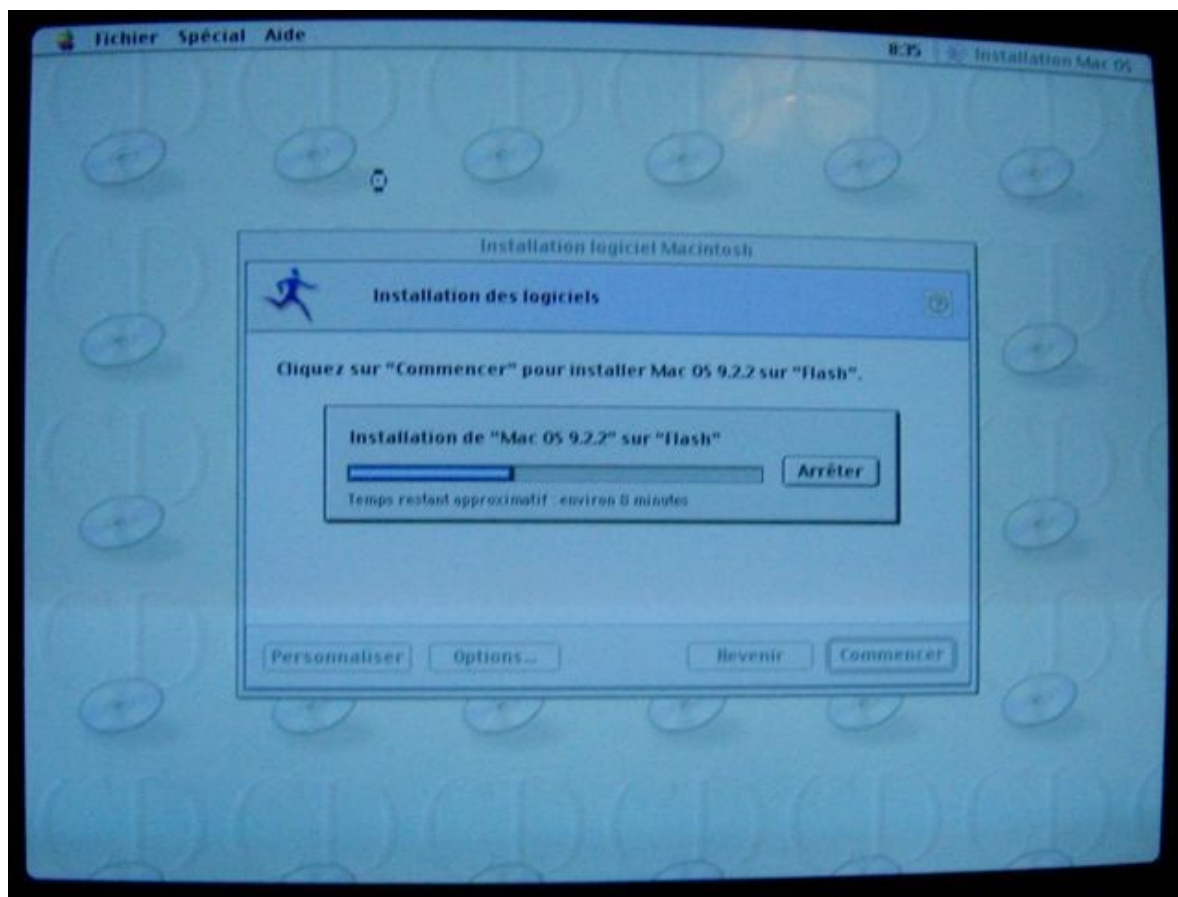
Fichier Spécial Aide

8:35 Installation Mac OS

Installation logiciel Macintosh

Installation des logiciels

?

Cliquez sur "Commencer" pour installer Mac OS 9.2.2 sur "Flash".

Installation de "Mac OS 9.2.2" sur "Flash"

Arrêter

Temps restant approximatif : environ 8 minutes

Personnaliser

Options...

Revenir

Commencer